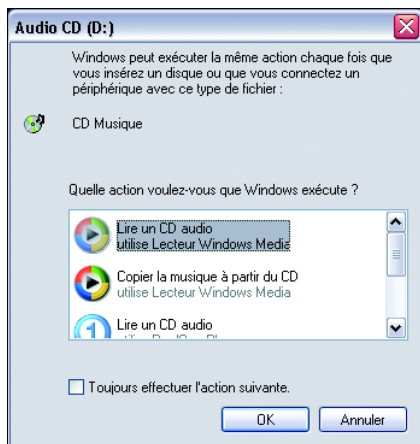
Audio CD (D:)

Windows peut exécuter la même action chaque fois que vous insérez un disque ou que vous connectez un périphérique avec ce type de fichier :

CD Musique

Quelle action voulez-vous que Windows exécute ?

Lire un CD audio
utilise Lecteur Windows Media

Copier la musique à partir du CD
utilise Lecteur Windows Media

Lire un CD audio
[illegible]

Toujours effectuer l'action suivante.

OK Annuler